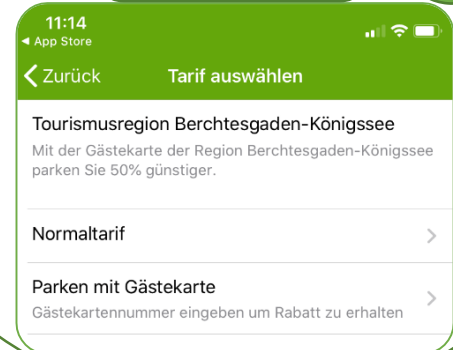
11:14
◀ App Store

Zurück Tarif auswählen

Tourismusregion Berchtesgaden-Königssee
Mit der Gästekarte der Region Berchtesgaden-Königssee parken Sie 50% günstiger.

Normaltarif

Parken mit Gästekarte
Gästekartennummer eingeben um Rabatt zu erhalten